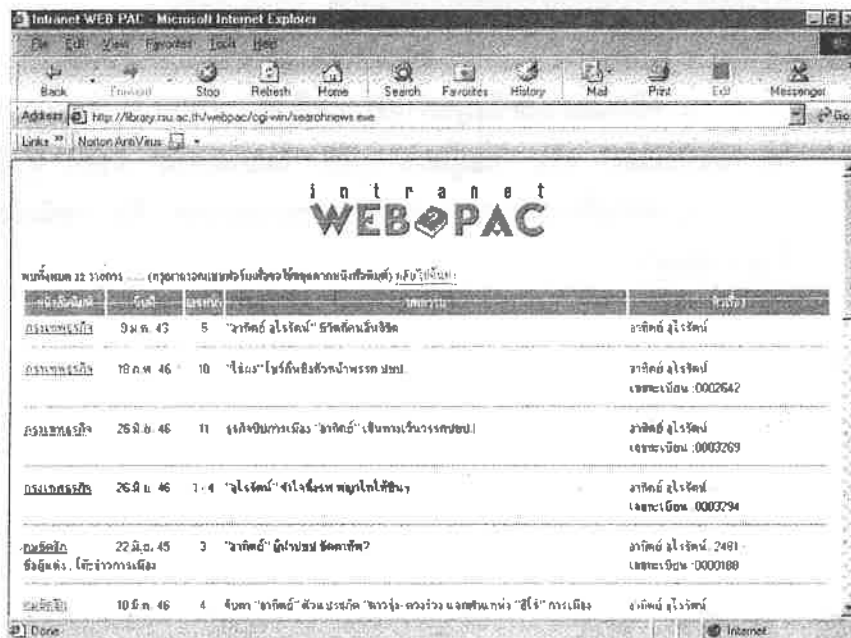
Intranet WEB PAC - Microsoft Internet Explorer

File Edit View Favorites Tools Help

Back Forward Stop Refresh Home Search Favorites History Mail Print Edit Messenger

Address http://library.rsu.ac.th/webpac/cgi-win/searchnews.exe

Links Norton AntiVirus

intranet
WEB PAC

พบทั้งหมด 32 รายการ ...... (กรุณาลงทะเบียนเพื่อขอใช้ข้อมูลจากหนังสือพิมพ์) กลับไปหน้าแรก

| หนังสือพิมพ์ | วันที่ | หน้า | ชื่อเรื่อง | ผู้เขียน |
|---|---|---|---|---|
| กรุงเทพธุรกิจ | 9 มี.ค. 43 | 5 | "อาทิตย์ อุไรรัตน์" ชีวิตคิดนอกกรอบ | อาทิตย์ อุไรรัตน์ |
| กรุงเทพธุรกิจ | 18 ก.พ. 46 | 10 | "ไอ้แร" โชว์ถึกยึดตัวหน้าพรรค ปชป. | อาทิตย์ อุไรรัตน์ เลขทะเบียน :0002642 |
| กรุงเทพธุรกิจ | 26 มี.ย. 46 | 11 | ธุรกิจปิ่นการเมือง "อาทิตย์" เส้นทางเว้นวรรคปชป. | อาทิตย์ อุไรรัตน์ เลขทะเบียน :0003269 |
| กรุงเทพธุรกิจ | 26 มี.ย. 46 | 1-4 | "อุไรรัตน์" ส่งใจถึงรพ พยุงใจให้ชิน | อาทิตย์ อุไรรัตน์ เลขทะเบียน :0003294 |
| คมชัดลึก ข้อมูลต่อ. (ข่าวการเมือง | 22 มิ.ย. 45 | 3 | "อาทิตย์" ผู้นำปชป ตัดตาทัพ? | อาทิตย์ อุไรรัตน์, 2481- เลขทะเบียน :0000188 |
| คมชัดลึก | 10 มี.ค. 46 | 4 | จับตา "อาทิตย์" ตัวแปรหลัก "ชวน-ดร.ชวน" แจกท่านแห่ง "สีโร" การเมือง | อาทิตย์ อุไรรัตน์ |

Done Internet